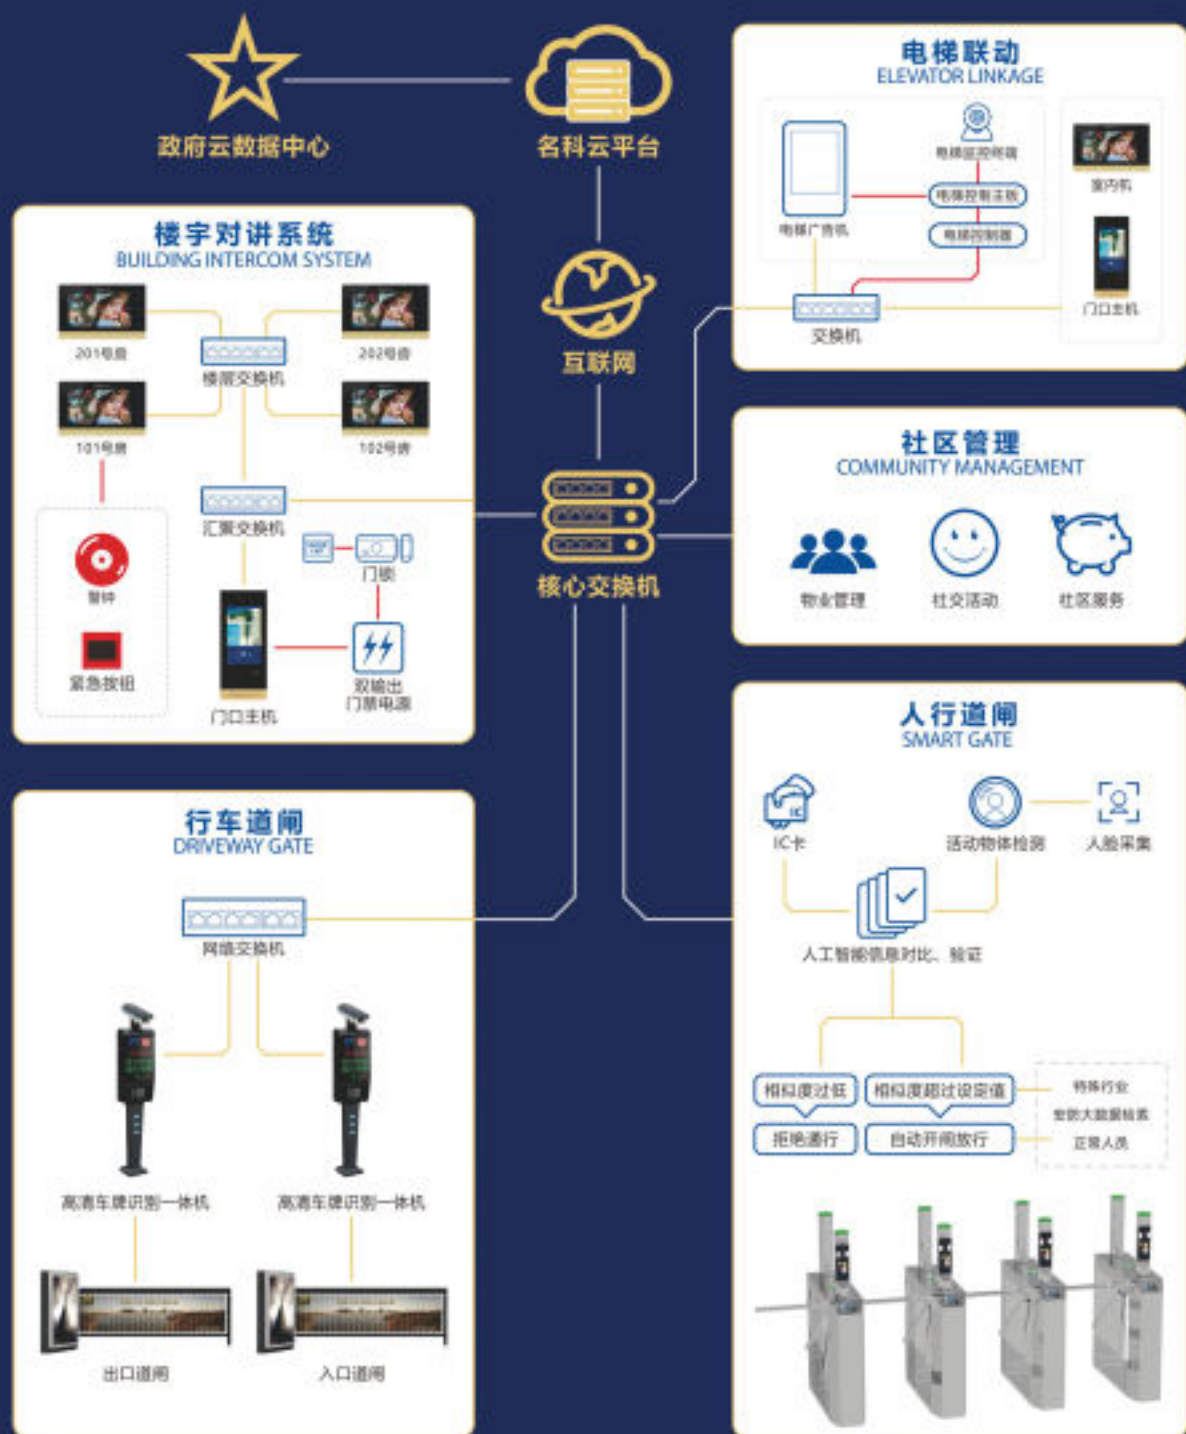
政府云数据中心

名科云平台

互联网

核心交换机

电梯联动
ELEVATOR LINKAGE

电梯监控终端

电梯控制主板

电梯控制器

电梯广告机

室内机

门口主机

交换机

楼宇对讲系统
BUILDING INTERCOM SYSTEM

201号房

202号房

楼层交换机

101号房

102号房

汇聚交换机

警铃

紧急按钮

门锁

门口主机

双输出门禁电源

社区管理
COMMUNITY MANAGEMENT

物业管理

社交活动

社区服务

人行道闸
SMART GATE

IC卡

活动物体检测

人脸采集

人工智能信息对比、验证

相似度过低

相似度超过设定值

拒绝通行

自动开闸放行

特殊行业

安防大数据检索

正常人员

行车道闸
DRIVEWAY GATE

网络交换机

高清车牌识别一体机

高清车牌识别一体机

出口道闸

入口道闸